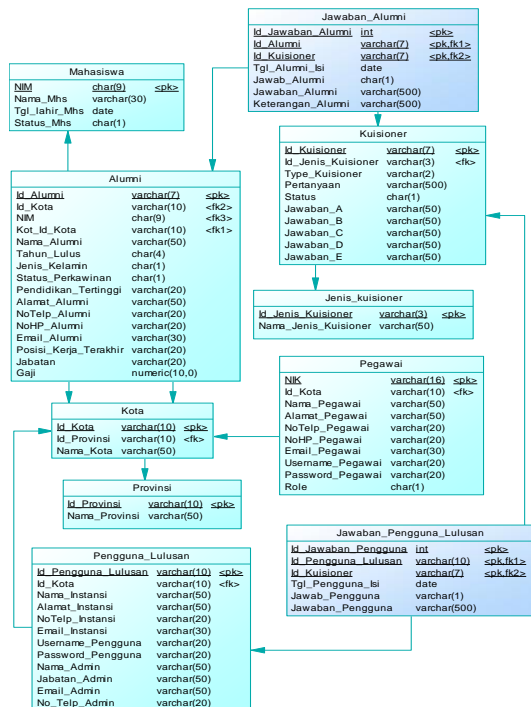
Jawaban_Alumni

| Id_Jawaban_Alumni | int | <pk> |
|---|---|---|
| Id_Alumni | varchar(7) | <pk,fk1> |
| Id_Kuisioner | varchar(7) | <pk,fk2> |
| Tgl_Alumni_Isi | date | |
| Jawab_Alumni | char(1) | |
| Jawaban_Alumni | varchar(500) | |
| Keterangan_Alumni | varchar(500) | |

Mahasiswa

| NIM | char(9) | <pk> |
|---|---|---|
| Nama_Mhs | varchar(30) | |
| Tgl_lahir_Mhs | date | |
| Status_Mhs | char(1) | |

Kuisioner

| Id_Kuisioner | varchar(7) | <pk> |
|---|---|---|
| Id_Jenis_Kuisioner | varchar(3) | <fk> |
| Type_Kuisioner | varchar(2) | |
| Pertanyaan | varchar(500) | |
| Status | char(1) | |
| Jawaban_A | varchar(50) | |
| Jawaban_B | varchar(50) | |
| Jawaban_C | varchar(50) | |
| Jawaban_D | varchar(50) | |
| Jawaban_E | varchar(50) | |

Alumni

| Id_Alumni | varchar(7) | <pk> |
|---|---|---|
| Id_Kota | varchar(10) | <fk2> |
| NIM | char(9) | <fk3> |
| Kot_Id_Kota | varchar(10) | <fk1> |
| Nama_Alumni | varchar(50) | |
| Tahun_Lulus | char(4) | |
| Jenis_Kelamin | char(1) | |
| Status_Perkawinan | char(1) | |
| Pendidikan_Tertinggi | varchar(20) | |
| Alamat_Alumni | varchar(50) | |
| NoTelp_Alumni | varchar(20) | |
| NoHP_Alumni | varchar(20) | |
| Email_Alumni | varchar(30) | |
| Posisi_Kerja_Terakhir | varchar(20) | |
| Jabatan | varchar(20) | |
| Gaji | numeric(10,0) | |

Jenis_kuisioner

| Id_Jenis_Kuisioner | varchar(3) | <pk> |
|---|---|---|
| Nama_Jenis_Kuisioner | varchar(50) | |

Pegawai

| NIK | varchar(16) | <pk> |
|---|---|---|
| Id_Kota | varchar(10) | <fk> |
| Nama_Pegawai | varchar(50) | |
| Alamat_Pegawai | varchar(50) | |
| NoTelp_Pegawai | varchar(20) | |
| NoHP_Pegawai | varchar(20) | |
| Email_Pegawai | varchar(30) | |
| Username_Pegawai | varchar(20) | |
| Password_Pegawai | varchar(20) | |
| Role | char(1) | |

Kota

| Id_Kota | varchar(10) | <pk> |
|---|---|---|
| Id_Provinsi | varchar(10) | <fk> |
| Nama_Kota | varchar(50) | |

Provinsi

| Id_Provinsi | varchar(10) | <pk> |
|---|---|---|
| Nama_Provinsi | varchar(50) | |

Jawaban_Pengguna_Lulusan

| Id_Jawaban_Pengguna | int | <pk> |
|---|---|---|
| Id_Pengguna_Lulusan | varchar(10) | <pk,fk1> |
| Id_Kuisioner | varchar(7) | <pk,fk2> |
| Tgl_Pengguna_Isi | date | |
| Jawab_Pengguna | varchar(1) | |
| Jawaban_Pengguna | varchar(500) | |

Pengguna_Lulusan

| Id_Pengguna_Lulusan | varchar(10) | <pk> |
|---|---|---|
| Id_Kota | varchar(10) | <fk> |
| Nama_Instansi | varchar(50) | |
| Alamat_Instansi | varchar(50) | |
| NoTelp_Instansi | varchar(20) | |
| Email_Instansi | varchar(30) | |
| Username_Pengguna | varchar(20) | |
| Password_Pengguna | varchar(20) | |
| Nama_Admin | varchar(50) | |
| Jabatan_Admin | varchar(50) | |
| Email_Admin | varchar(50) | |
| No_Telp_Admin | varchar(20) | |